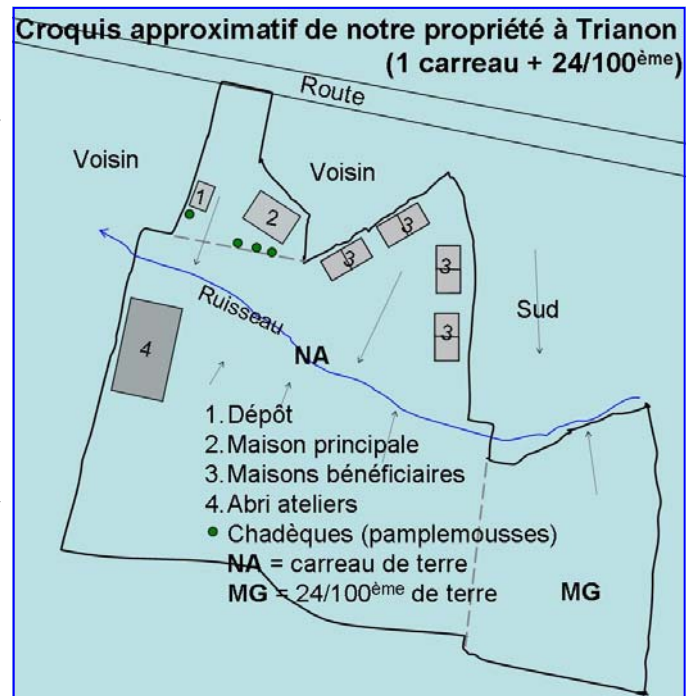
Croquis approximatif de notre propriété à Trianon
(1 carreau + 24/100$^{ème}$)

Route

Voisin

Voisin

1

2

3

3

3

3

Sud

Ruisseau

4

NA

1. Dépôt
2. Maison principale
3. Maisons bénéficiaires
4. Abri ateliers
Chadèques (pamplemousses)
NA = carreau de terre
MG = 24/100$^{ème}$ de terre

MG